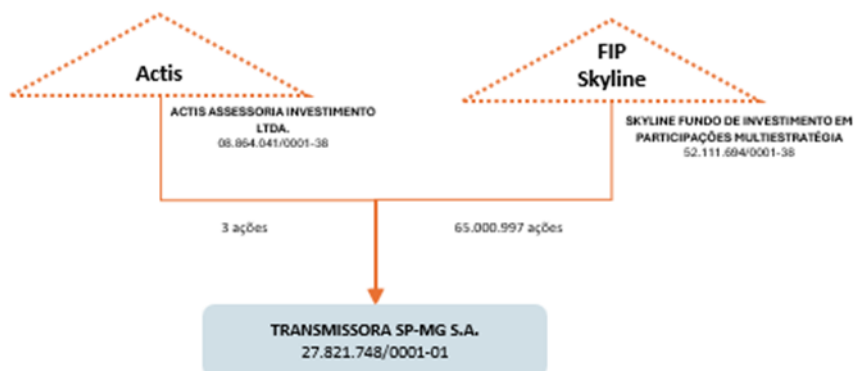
Actis

ACTIS ASSESSORIA INVESTIMENTO LTDA.
08.864.041/0001-38

FIP
Skyline

SKYLINE FUNDO DE INVESTIMENTO EM PARTICIPAÇÕES MULTIESTRATÉGIA
52.111.694/0001-38

3 ações

65.000.997 ações

TRANSMISSORA SP-MG S.A.
27.821.748/0001-01